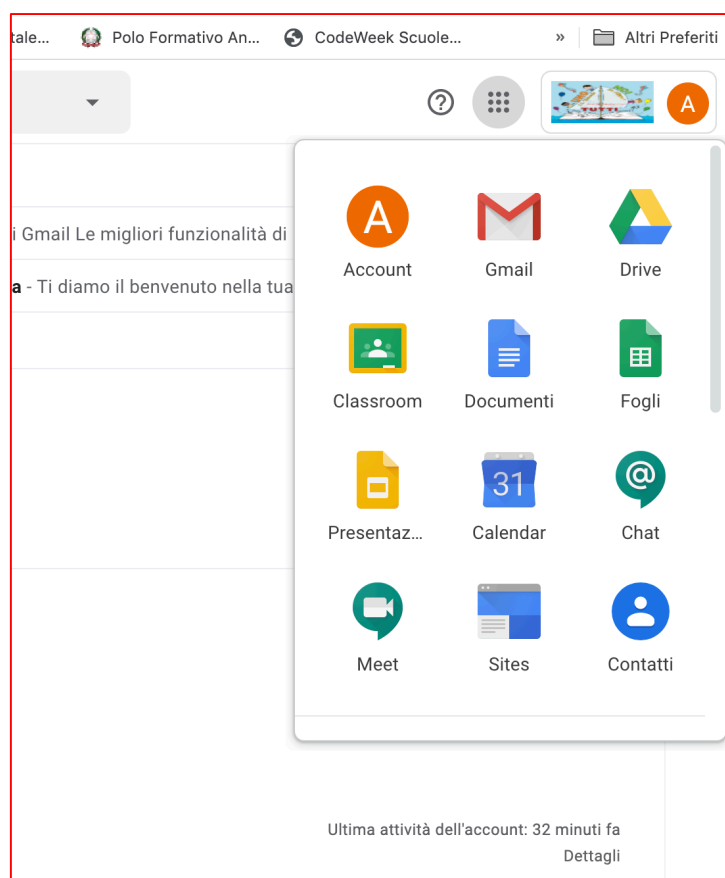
tale... Polo Formativo An... CodeWeek Scuole... » Altri Preferiti

A

i Gmail Le migliori funzionalità di

a - Ti diamo il benvenuto nella tua

A
Account

Gmail

Drive

Classroom

Documenti

Fogli

Presentaz...

31
Calendar

Chat

Meet

Sites

Contatti

Ultima attività dell'account: 32 minuti fa

Dettagli